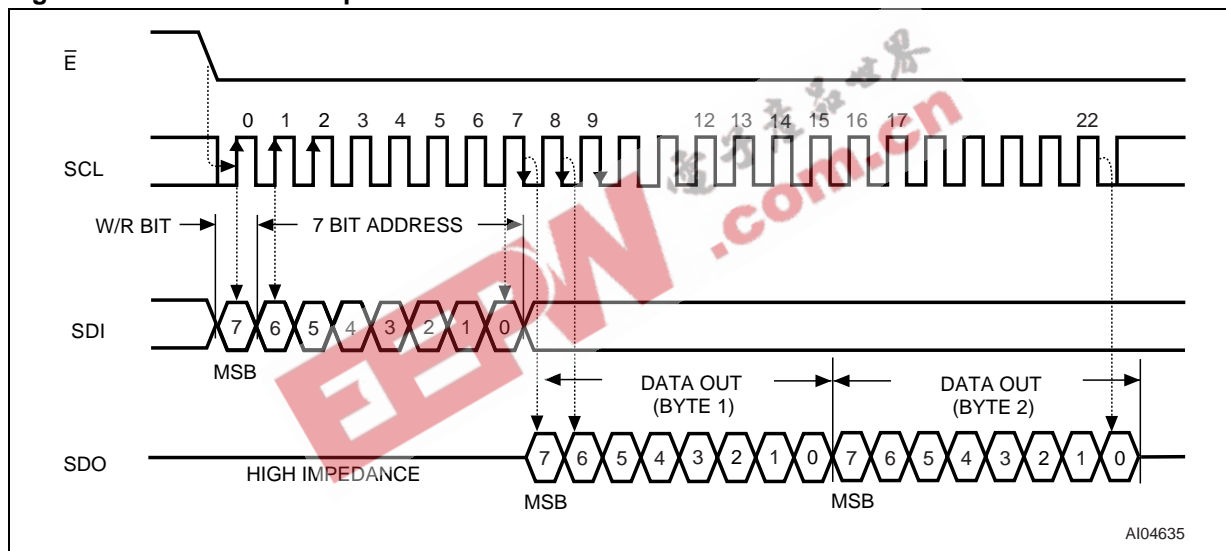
$\overline{E}$

0 1 2 3 4 5 6 7 8 9 12 13 14 15 16 17 22

SCL

W/R BIT

7 BIT ADDRESS

SDI

7 6 5 4 3 2 1 0

MSB

DATA OUT (BYTE 1)

DATA OUT (BYTE 2)

SDO

HIGH IMPEDANCE

7 6 5 4 3 2 1 0 7 6 5 4 3 2 1 0

MSB

MSB

AI04635

EEPW .com.cn 电子产品世界